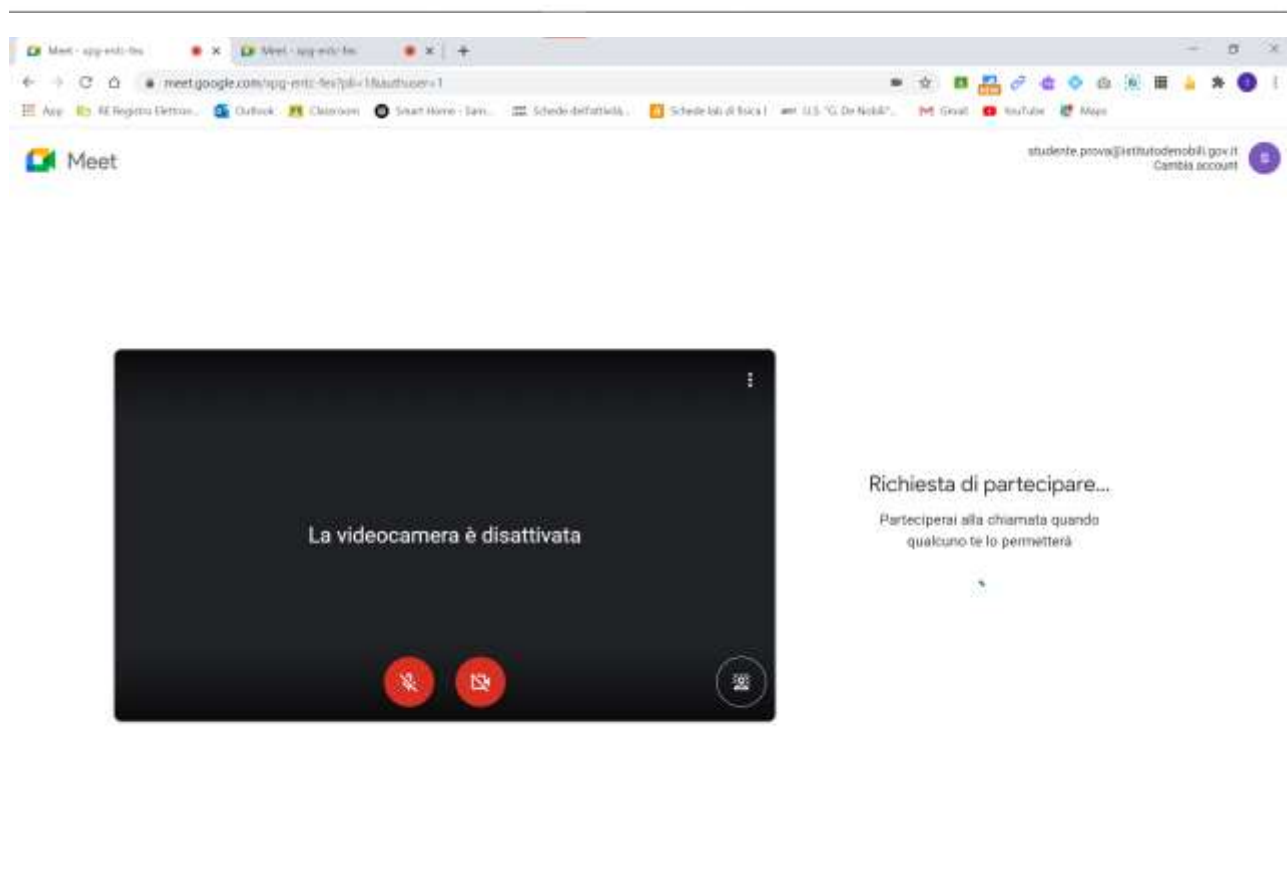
Meet - spg-entc-fex
Meet - spg-entc-fex
meet.google.com/spg-entc-fex?pli=1&authuser=1
App RE Registro Elettron... Outlook Classroom Smart Home - Sam... Schede dell'attività... Schede lab di fisica I U.S. "G. De Nobili"... Gmail YouTube Maps

Meet

studente.prova@istitutodenobili.gov.it
Cambia account

La videocamera è disattivata

Richiesta di partecipare...
Parteciperai alla chiamata quando qualcuno te lo permetterà